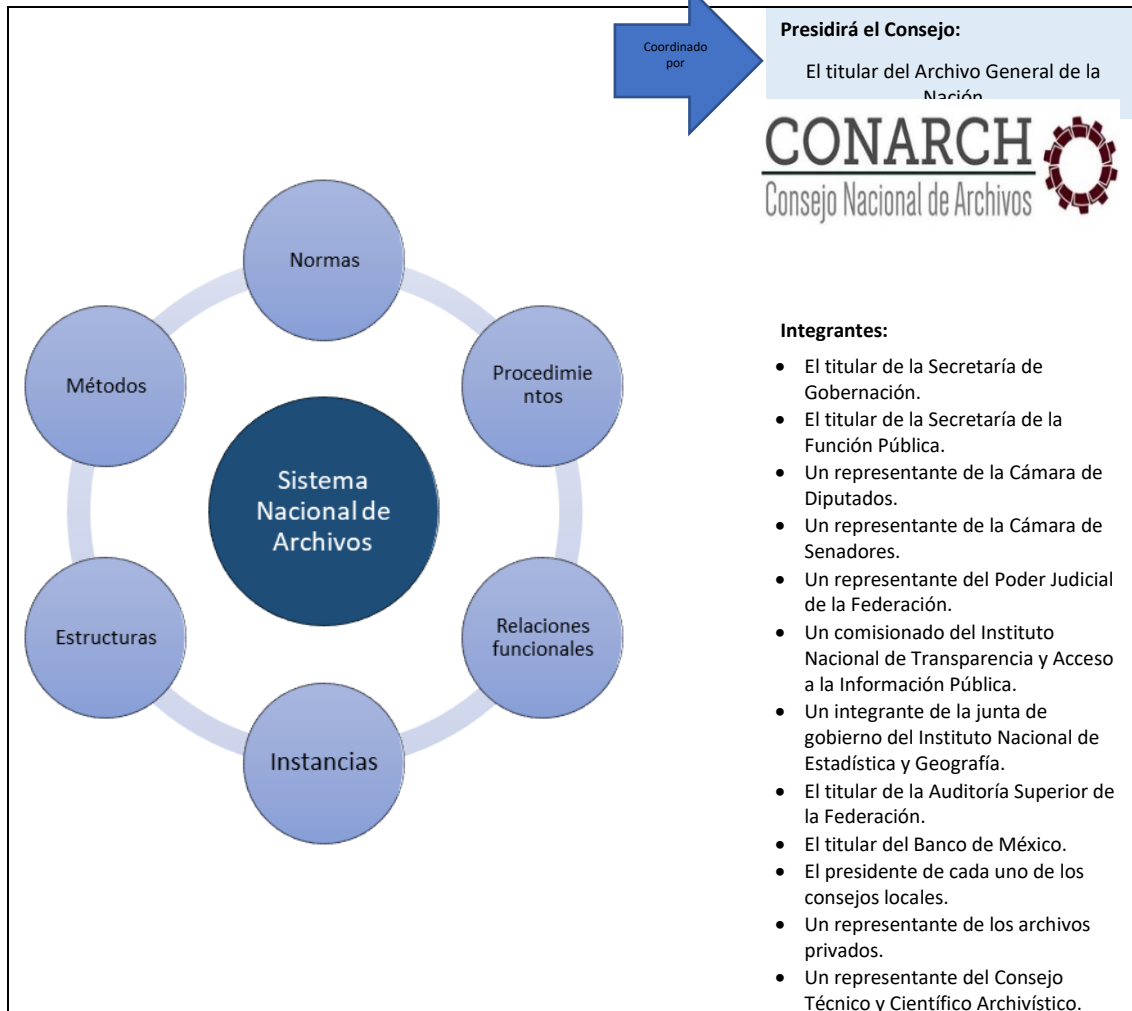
Coordinado por

**Presidirá el Consejo:**

El titular del Archivo General de la Nación

CONARCH
Consejo Nacional de Archivos

Normas

Procedimientos

Relaciones funcionales

Instancias

Estructuras

Métodos

Sistema Nacional de Archivos

**Integrantes:**

- El titular de la Secretaría de Gobernación.
- El titular de la Secretaría de la Función Pública.
- Un representante de la Cámara de Diputados.
- Un representante de la Cámara de Senadores.
- Un representante del Poder Judicial de la Federación.
- Un comisionado del Instituto Nacional de Transparencia y Acceso a la Información Pública.
- Un integrante de la junta de gobierno del Instituto Nacional de Estadística y Geografía.
- El titular de la Auditoría Superior de la Federación.
- El titular del Banco de México.
- El presidente de cada uno de los consejos locales.
- Un representante de los archivos privados.
- Un representante del Consejo Técnico y Científico Archivístico.